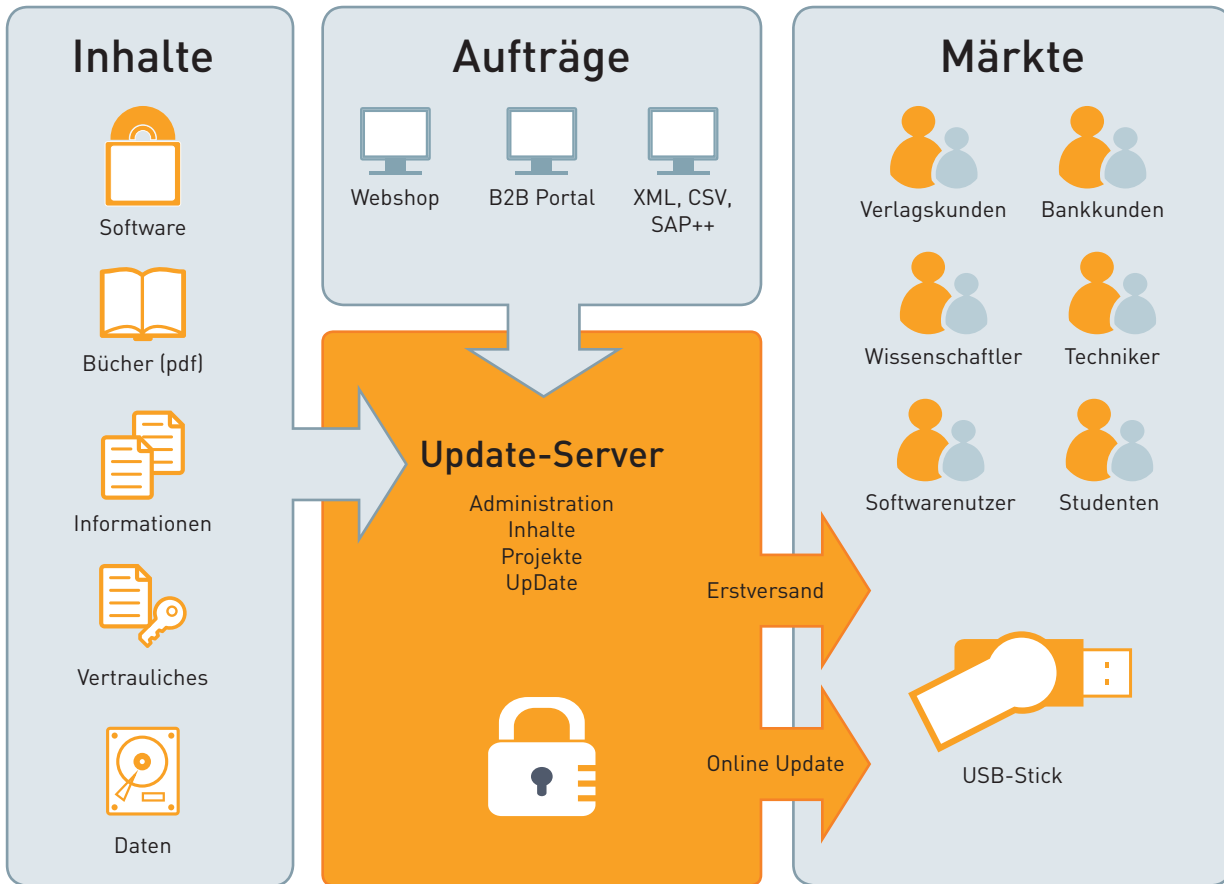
Inhalte

Software

Bücher (pdf)

Informationen

Vertrauliches

Daten

Aufträge

Webshop

B2B Portal

XML, CSV, SAP++

Update-Server

Administration
Inhalte
Projekte
UpDate

Erstversand

Online Update

Märkte

Verlagskunden

Bankkunden

Wissenschaftler

Techniker

Softwarenutzer

Studenten

USB-Stick